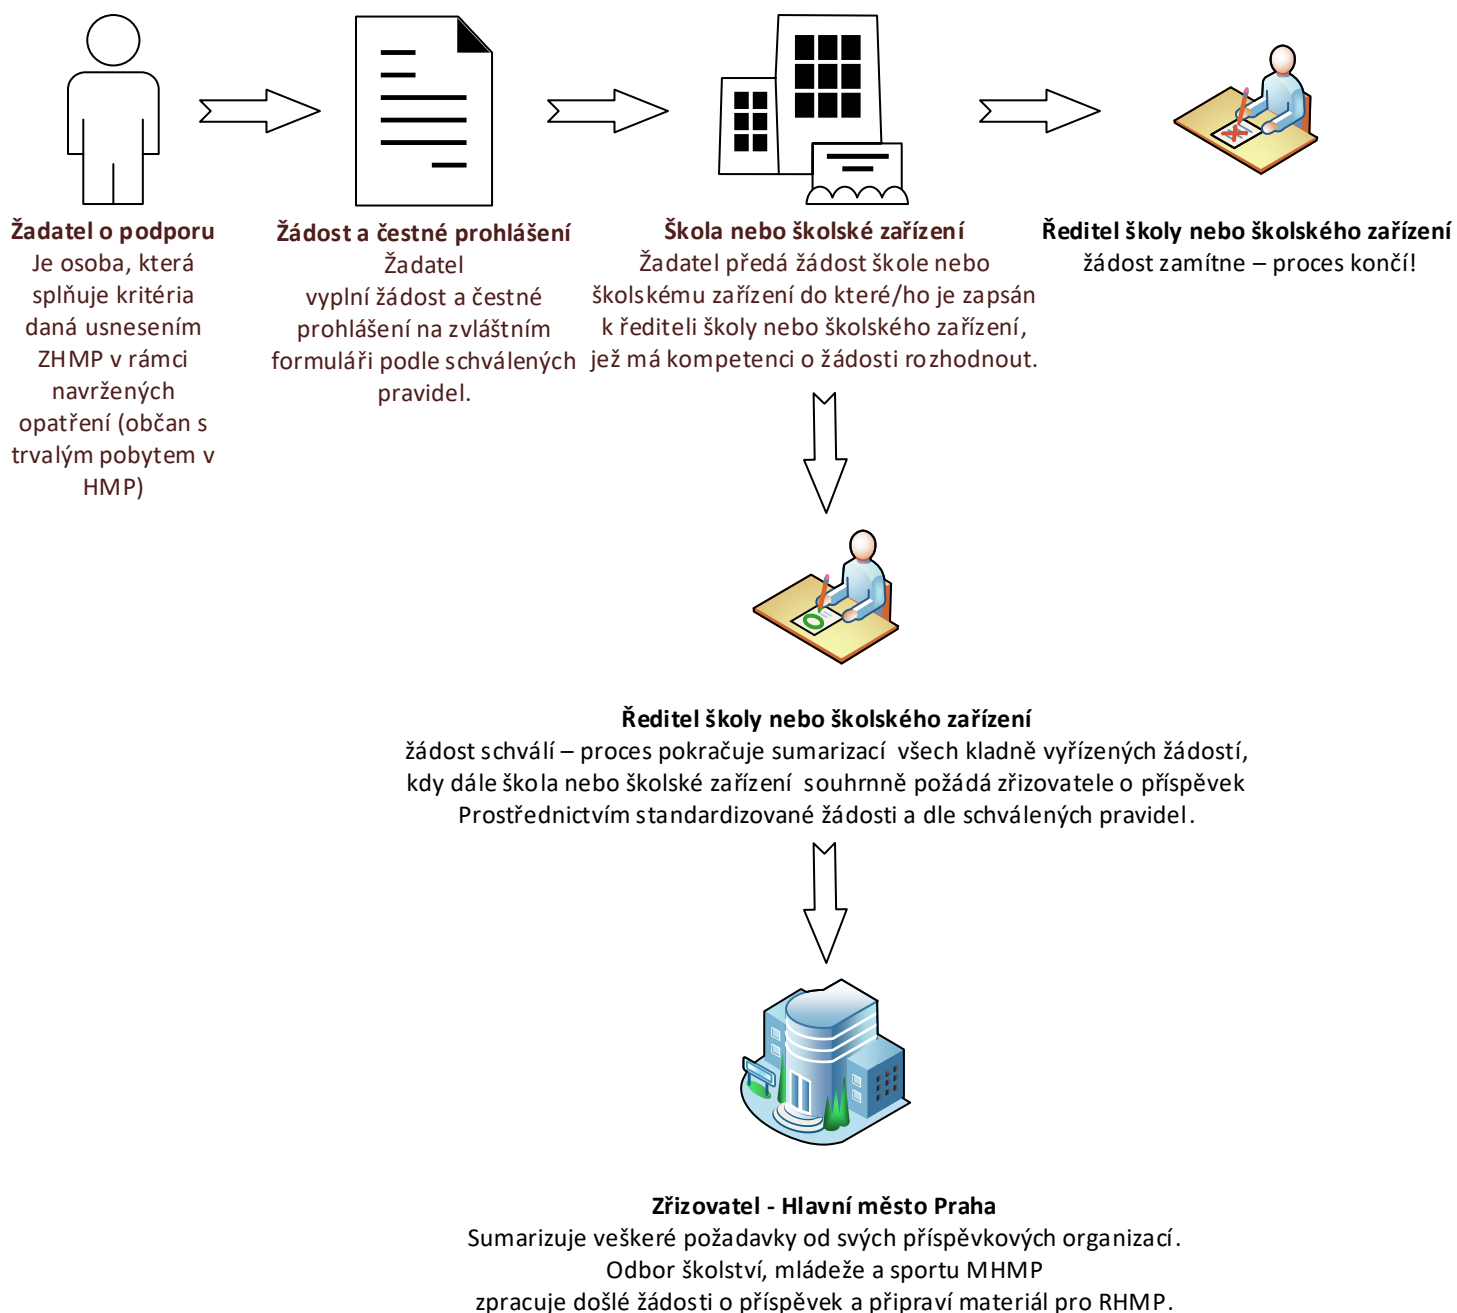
Žadatel o podporu
Je osoba, která splňuje kritéria daná usnesením ZHMP v rámci navržených opatření (občan s trvalým pobytem v HMP)

Žádost a čestné prohlášení
Žadatel
vyplní žádost a čestné prohlášení na zvláštním formuláři podle schválených pravidel.

Škola nebo školské zařízení
Žadatel předá žádost škole nebo školskému zařízení do které/ho je zapsán k řediteli školy nebo školského zařízení, jež má kompetenci o žádosti rozhodnout.

Ředitel školy nebo školského zařízení
žádost zamítne – proces končí!

Ředitel školy nebo školského zařízení
žádost schválí – proces pokračuje sumarizací všech kladně vyřízených žádostí, kdy dále škola nebo školské zařízení souhrnně požádá zřizovatele o příspěvek Prostřednictvím standardizované žádosti a dle schválených pravidel.

Zřizovatel - Hlavní město Praha
Sumarizuje veškeré požadavky od svých příspěvkových organizací.
Odbor školství, mládeže a sportu MHMP
zpracuje došlé žádosti o příspěvek a připraví materiál pro RHMP.